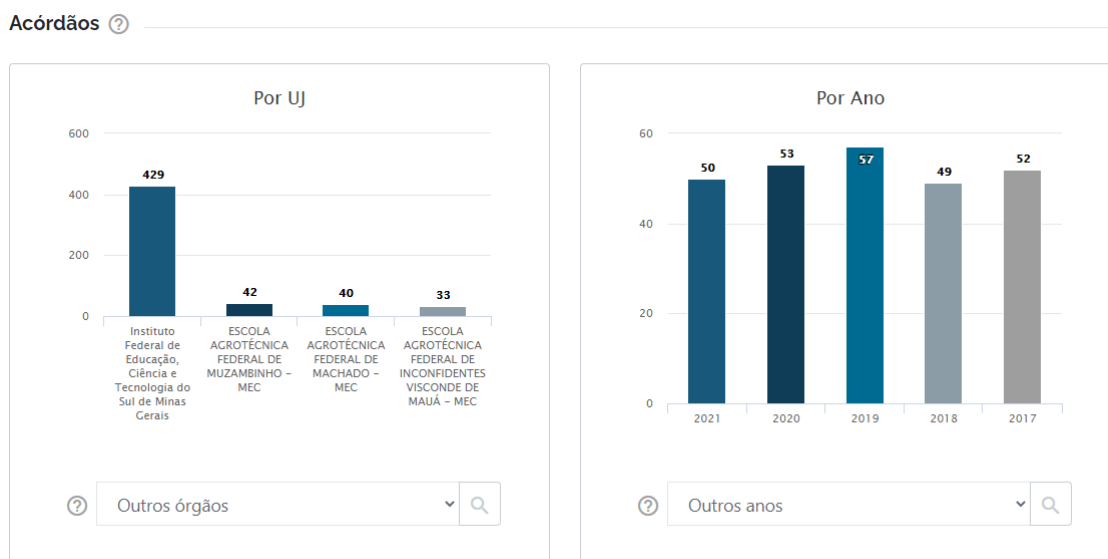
Acórdãos ?

Por UJ

600
400
200
0

429
42
40
33

Instituto Federal de Educação, Ciência e Tecnologia do Sul de Minas Gerais
ESCOLA AGROTÉCNICA FEDERAL DE MUZAMBINHO - MEC
ESCOLA AGROTÉCNICA FEDERAL DE MACHADO - MEC
ESCOLA AGROTÉCNICA FEDERAL DE INCONFIDENTES VISCONDE DE MAUÁ - MEC

?
Outros órgãos

Por Ano

60
40
20
0

50
53
57
49
52

2021
2020
2019
2018
2017

?
Outros anos